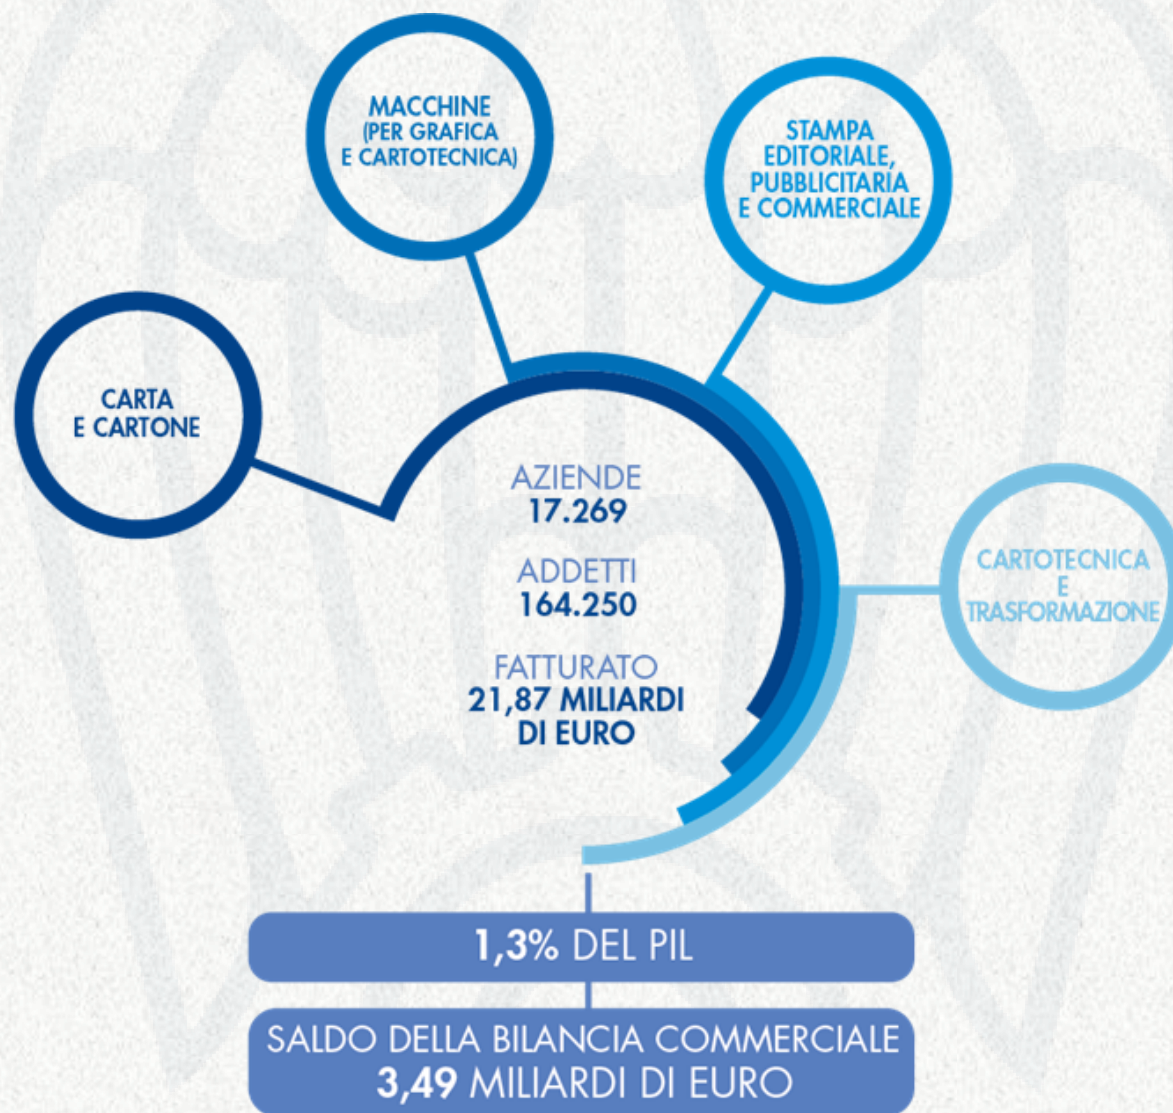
MACCHINE (PER GRAFICA E CARTOTECNICA)

STAMPA EDITORIALE, PUBBLICITARIA E COMMERCIALE

CARTA E CARTONE

CARTOTECNICA E TRASFORMAZIONE

AZIENDE
17.269

ADDETTI
164.250

FATTURATO
21,87 MILIARDI DI EURO

1,3% DEL PIL

SALDO DELLA BILANCIA COMMERCIALE
3,49 MILIARDI DI EURO